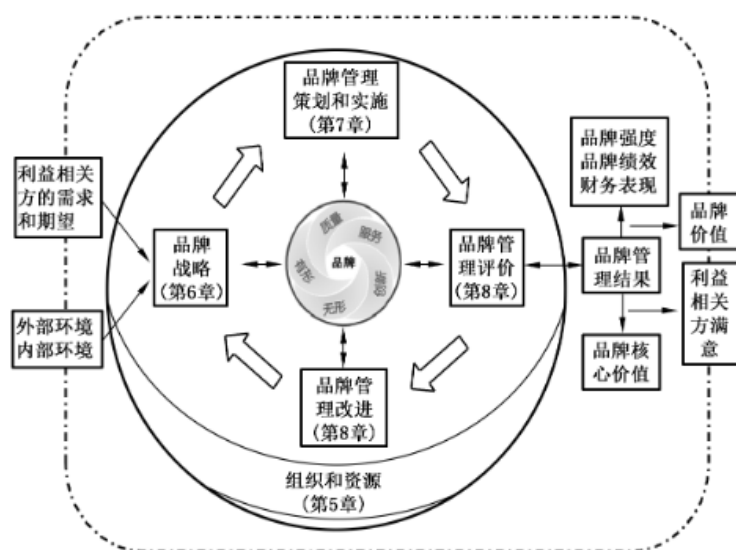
品牌管理策划和实施（第7章）

利益相关方的需求和期望

外部环境内部环境

品牌战略（第6章）

质量
服务
有形
品牌
创新
无形

品牌管理评价（第8章）

品牌管理改进（第8章）

品牌强度品牌绩效财务表现

品牌价值

品牌管理结果

利益相关方满意

品牌核心价值

组织和资源（第5章）